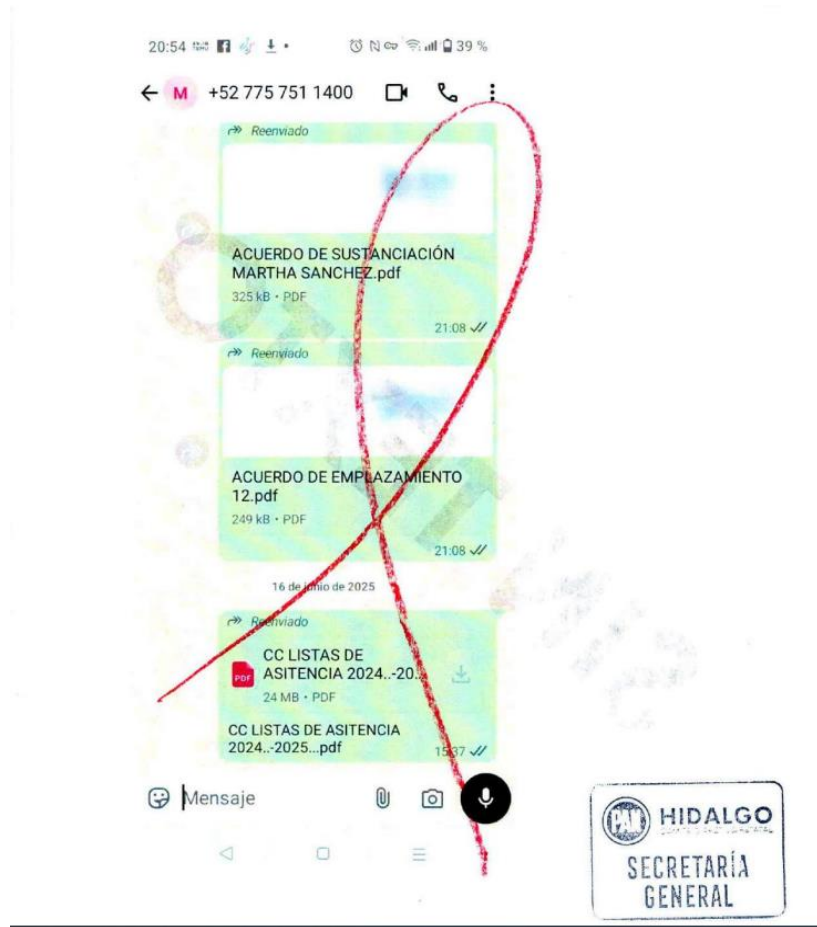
20:54 39 %

M +52 775 751 1400

Reenviado

ACUERDO DE SUSTANCIACIÓN MARTHA SANCHEZ.pdf
325 kB · PDF
21:08

Reenviado

ACUERDO DE EMPLAZAMIENTO 12.pdf
249 kB · PDF
21:08

16 de junio de 2025

Reenviado

PDF CC LISTAS DE ASITENCIA 2024..-20...
24 MB · PDF

CC LISTAS DE ASITENCIA 2024..-2025...pdf
15:37

Mensaje

PAN HIDALGO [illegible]
SECRETARÍA GENERAL